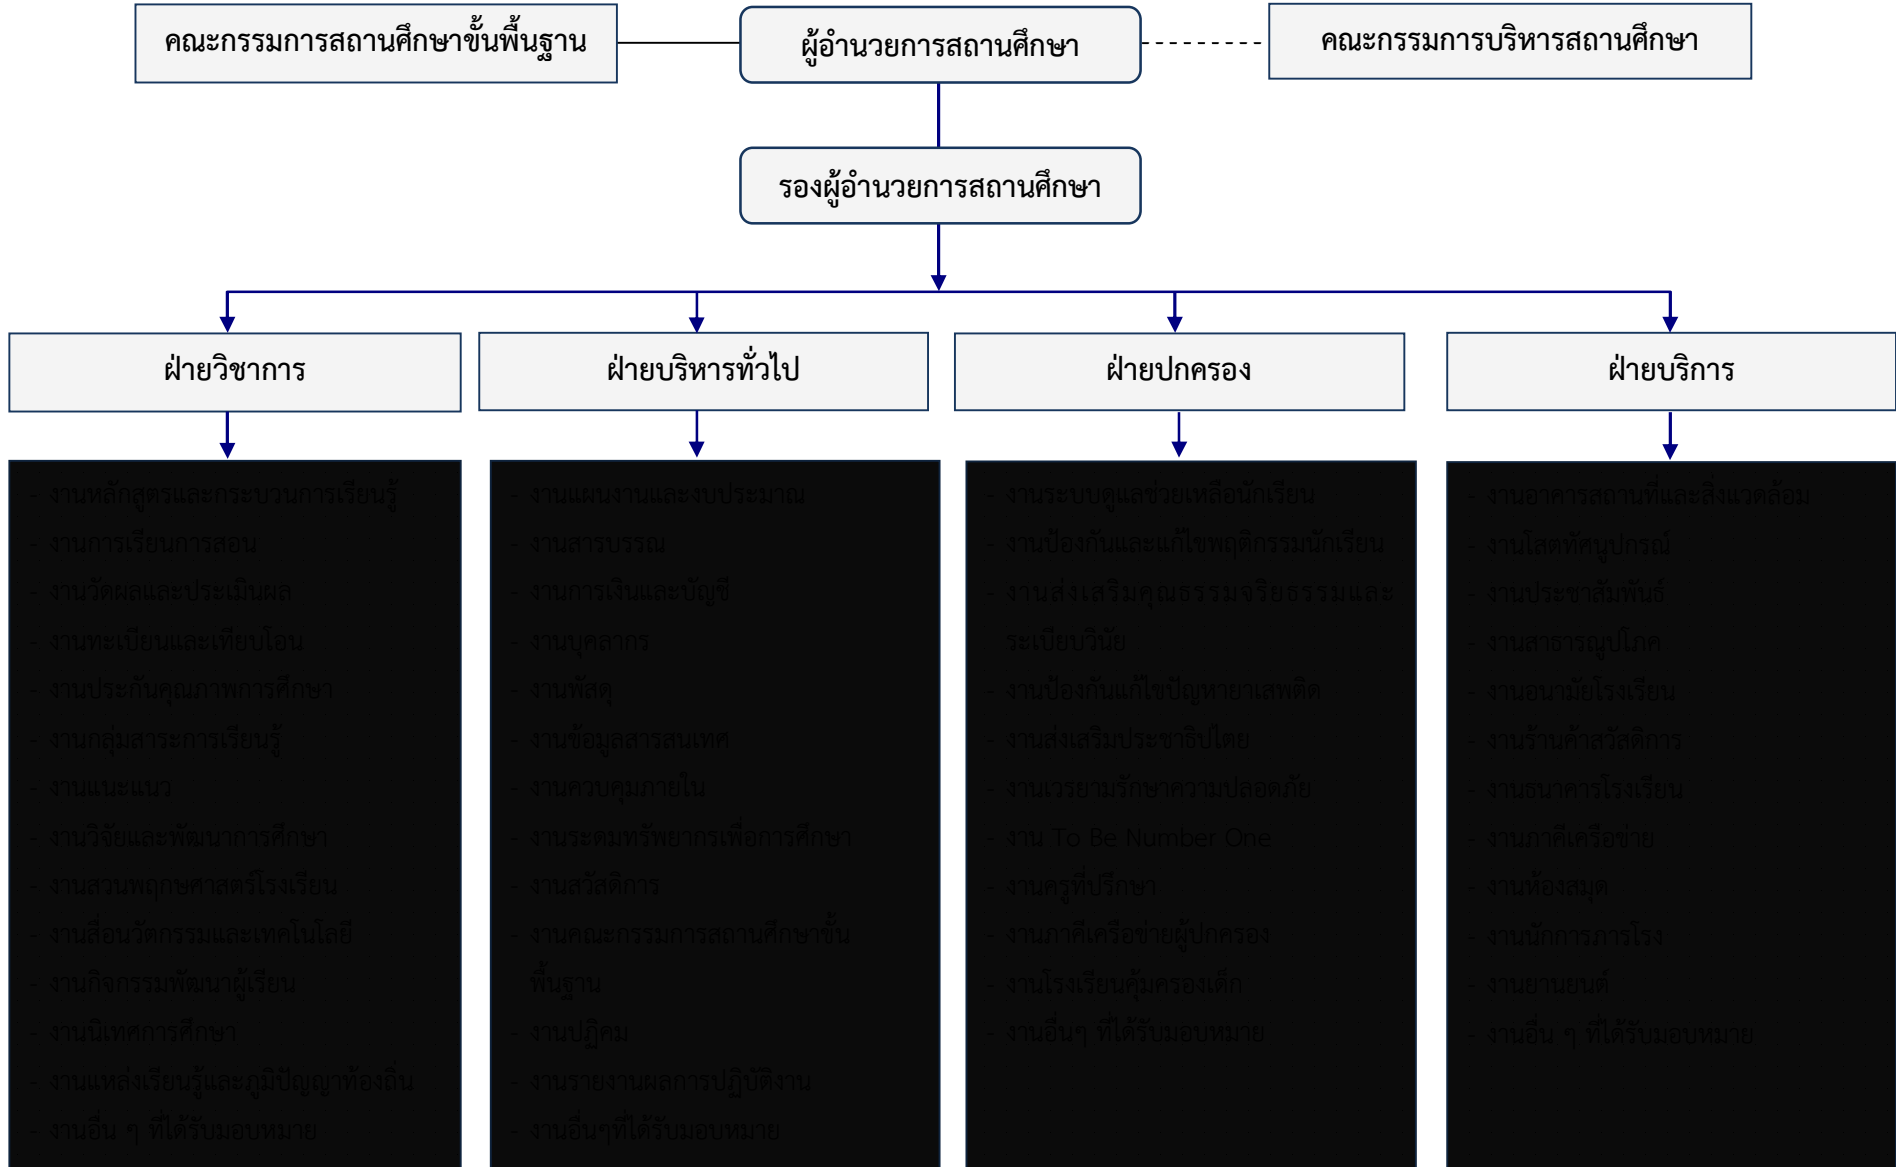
คณะกรรมการสถานศึกษาขั้นพื้นฐาน

ผู้อำนวยการสถานศึกษา

คณะกรรมการบริหารสถานศึกษา

รองผู้อำนวยการสถานศึกษา

ฝ่ายวิชาการ

- งานหลักสูตรและกระบวนการเรียนรู้
- งานการเรียนการสอน
- งานวัดผลและประเมินผล
- งานทะเบียนและเทียบโอน
- งานประกันคุณภาพการศึกษา
- งานกลุ่มสาระการเรียนรู้
- งานแนะแนว
- งานวิจัยและพัฒนาการศึกษา
- งานสวนพฤกษศาสตร์โรงเรียน
- งานสื่อนวัตกรรมและเทคโนโลยี
- งานกิจกรรมพัฒนาผู้เรียน
- งานนิเทศการศึกษา
- งานแหล่งเรียนรู้และภูมิปัญญาท้องถิ่น
- งานอื่น ๆ ที่ได้รับมอบหมาย

ฝ่ายบริหารทั่วไป

- งานแผนงานและงบประมาณ
- งานสารบรรณ
- งานการเงินและบัญชี
- งานบุคลากร
- งานพัสดุ
- งานข้อมูลสารสนเทศ
- งานควบคุมภายใน
- งานระดมทรัพยากรเพื่อการศึกษา
- งานสวัสดิการ
- งานคณะกรรมการสถานศึกษาขั้นพื้นฐาน
- งานปฏิคม
- งานรายงานผลการปฏิบัติงาน
- งานอื่นๆที่ได้รับมอบหมาย

ฝ่ายปกครอง

- งานระบบดูแลช่วยเหลือนักเรียน
- งานป้องกันและแก้ไขพฤติกรรมนักเรียน
- งานส่งเสริมคุณธรรมจริยธรรมและระเบียบวินัย
- งานป้องกันแก้ไขปัญหายาเสพติด
- งานส่งเสริมประชาธิปไตย
- งานเวรยามรักษาความปลอดภัย
- งาน To Be Number One
- งานครูที่ปรึกษา
- งานภาคีเครือข่ายผู้ปกครอง
- งานโรงเรียนคุ้มครองเด็ก
- งานอื่นๆ ที่ได้รับมอบหมาย

ฝ่ายบริการ

- งานอาคารสถานที่และสิ่งแวดล้อม
- งานโสตทัศนูปกรณ์
- งานประชาสัมพันธ์
- งานสาธารณูปโภค
- งานอนามัยโรงเรียน
- งานร้านค้าสวัสดิการ
- งานธนาคารโรงเรียน
- งานภาคีเครือข่าย
- งานห้องสมุด
- งานนักการภารโรง
- งานยานยนต์
- งานอื่น ๆ ที่ได้รับมอบหมาย